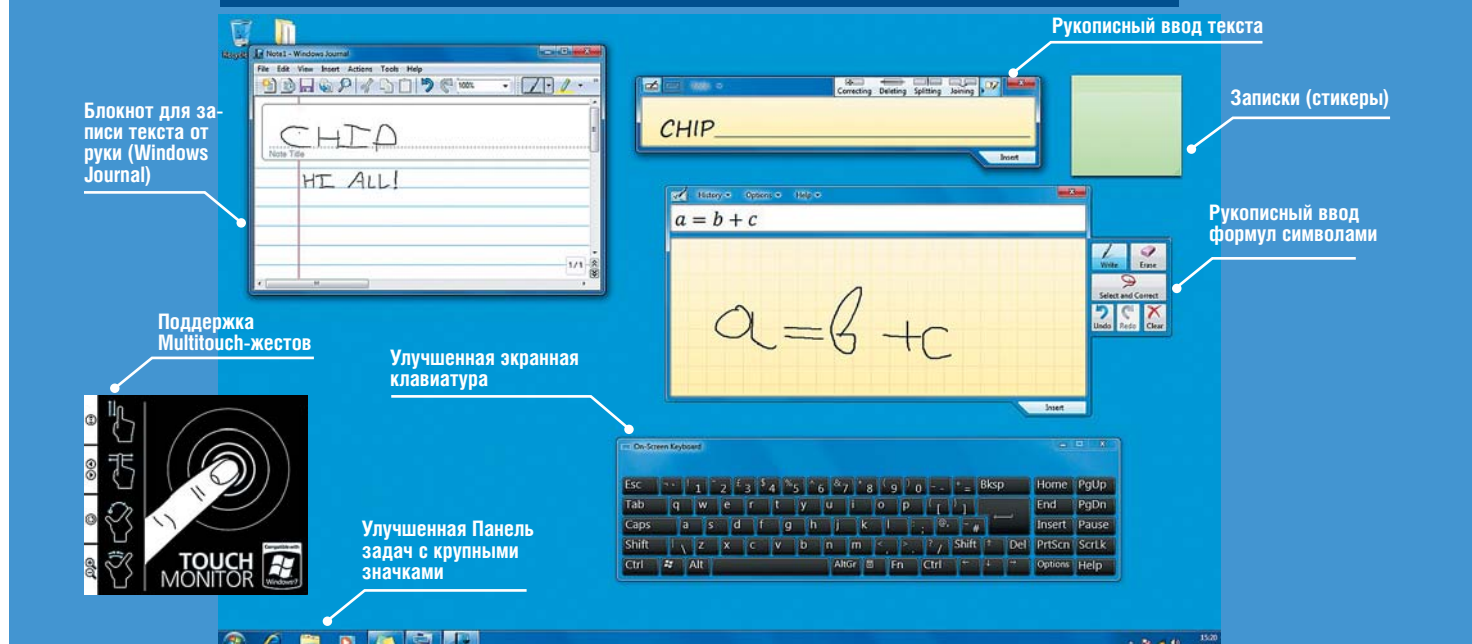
Рукописный ввод текста

Блокнот для записи текста от руки (Windows Journal)

Записки (стикеры)

Рукописный ввод формул символами

Поддержка Multitouch-жестов

Улучшенная экранная клавиатура

Улучшенная Панель задач с крупными значками

Note1 - Windows Journal
File Edit View Insert Actions Tools Help
CHIP
Note Title
HI ALL!
1/1

Correcting Deleting Splitting Joining
CHIP
Insert

History Options Help
$a = b + c$
Write Erase
Select and Correct
Undo Redo Clear
Insert

On-Screen Keyboard
Esc 1 2 3 4 5 6 7 8 9 0 - = Bksp Home PgUp
Tab q w e r t y u i o p [ ] End PgDn
Caps a s d f g h j k l ; ' # Insert Pause
Shift \ z x c v b n m , . / Shift Del PrtScn ScrLk
Ctrl Alt AltGr Fn Ctrl Options Help

TOUCH MONITOR
Compatible with Windows 7

15:20